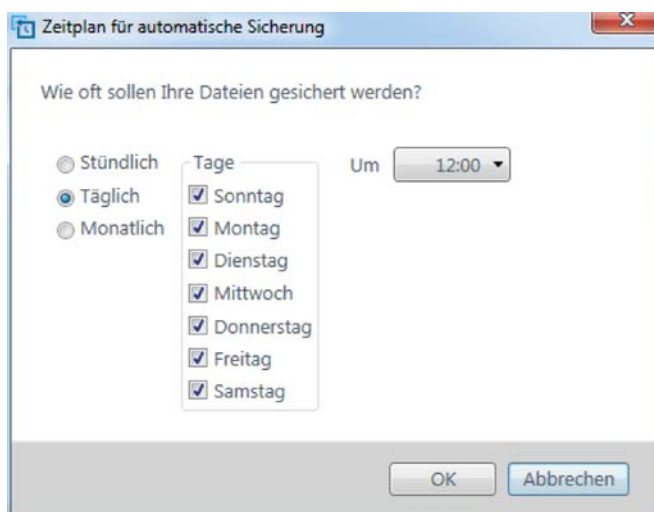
Zeitplan für automatische Sicherung

Wie oft sollen Ihre Dateien gesichert werden?

Stündlich
Täglich
Monatlich

Tage
Sonntag
Montag
Dienstag
Mittwoch
Donnerstag
Freitag
Samstag

Um 12:00

OK
Abbrechen